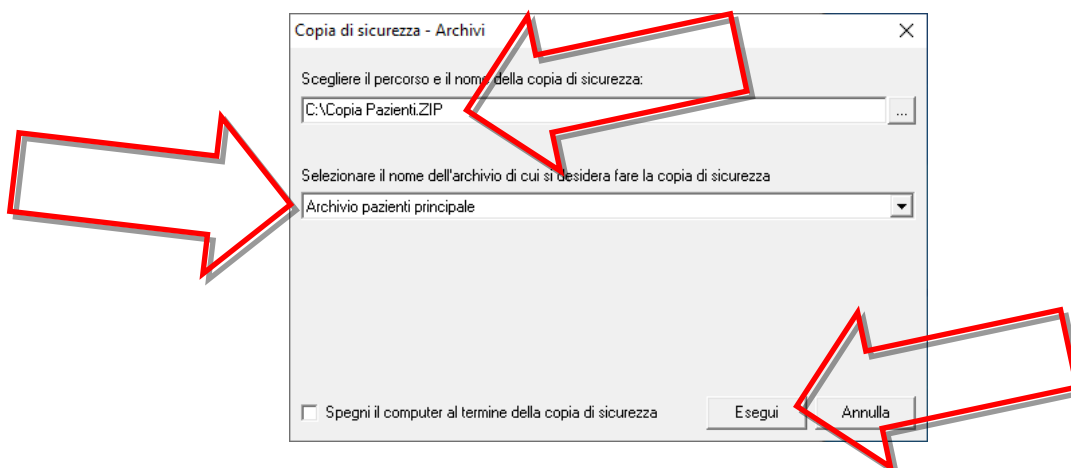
Copia di sicurezza - Archivi

Scegliere il percorso e il nome della copia di sicurezza:

C:\Copia Pazienti.ZIP

...

Selezionare il nome dell'archivio di cui si desidera fare la copia di sicurezza

Archivio pazienti principale

Spegni il computer al termine della copia di sicurezza

Esegui

Annulla